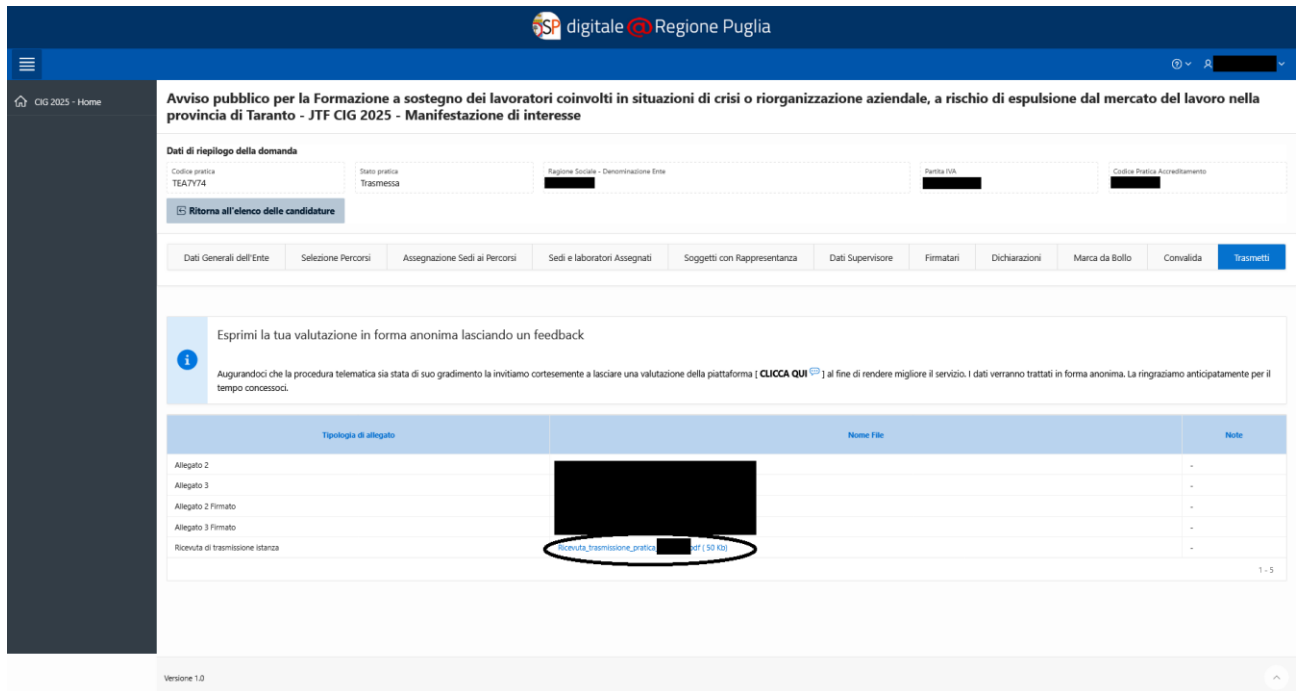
SP digitale @ Regione Puglia

CIG 2025 - Home

Avviso pubblico per la Formazione a sostegno dei lavoratori coinvolti in situazioni di crisi o riorganizzazione aziendale, a rischio di espulsione dal mercato del lavoro nella provincia di Taranto - JTF CIG 2025 - Manifestazione di interesse

Dati di riepilogo della domanda

Codice pratica
TEA7Y74

Stato pratica
Trasmessa

Ragione Sociale - Denominazione Ente

Partita IVA

Codice Pratica Accreditamento

Ritorna all'elenco delle candidature

Dati Generali dell'Ente | Selezione Percorsi | Assegnazione Sedi ai Percorsi | Sedi e laboratori Assegnati | Soggetti con Rappresentanza | Dati Supervisore | Firmatari | Dichiarazioni | Marca da Bollo | Convalida | Trasmetti

Esprimi la tua valutazione in forma anonima lasciando un feedback

Augurandoci che la procedura telematica sia stata di suo gradimento la invitiamo cortesemente a lasciare una valutazione della piattaforma [ CLICCA QUI ] al fine di rendere migliore il servizio. I dati verranno trattati in forma anonima. La ringraziamo anticipatamente per il tempo concessoci.

| Tipologia di allegato | Nome File | Note |
|---|---|---|
| Allegato 2 | | - |
| Allegato 3 | | - |
| Allegato 2 Firmato | | - |
| Allegato 3 Firmato | | - |
| Ricevuta di trasmissione istanza | Ricevuta_trasmissione_pratica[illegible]pdf ( 50 Kb) | - |

1 - 5

Versione 1.0